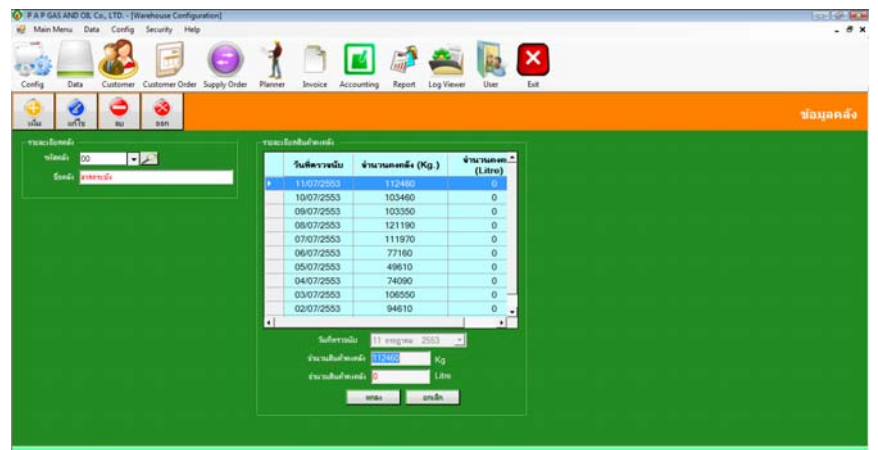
P A P GAS AND OIL Co., LTD. - [Warehouse Configuration]

Main Menu Data Config Security Help

Config Data Customer Customer Order Supply Order Planner Invoice Accounting Report Log Viewer User Exit

เพิ่ม แก้ไข ลบ ออก

ข้อมูลคลัง

รายละเอียดคลัง

รหัสคลัง 00

ชื่อคลัง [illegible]

รายละเอียดสินค้าคงคลัง

| วันที่ตรวจนับ | จำนวนคงคลัง (Kg.) | จำนวนคงคลัง (Litro) |
|---|---|---|
| 11/07/2553 | 112460 | 0 |
| 10/07/2553 | 103460 | 0 |
| 09/07/2553 | 103350 | 0 |
| 08/07/2553 | 121190 | 0 |
| 07/07/2553 | 111970 | 0 |
| 06/07/2553 | 77160 | 0 |
| 05/07/2553 | 49610 | 0 |
| 04/07/2553 | 74090 | 0 |
| 03/07/2553 | 106550 | 0 |
| 02/07/2553 | 94610 | 0 |

วันที่ตรวจนับ 11 กรกฎาคม 2553

จำนวนสินค้าคงคลัง 112460 Kg

จำนวนสินค้าคงคลัง 0 Litre

ตกลง ยกเลิก